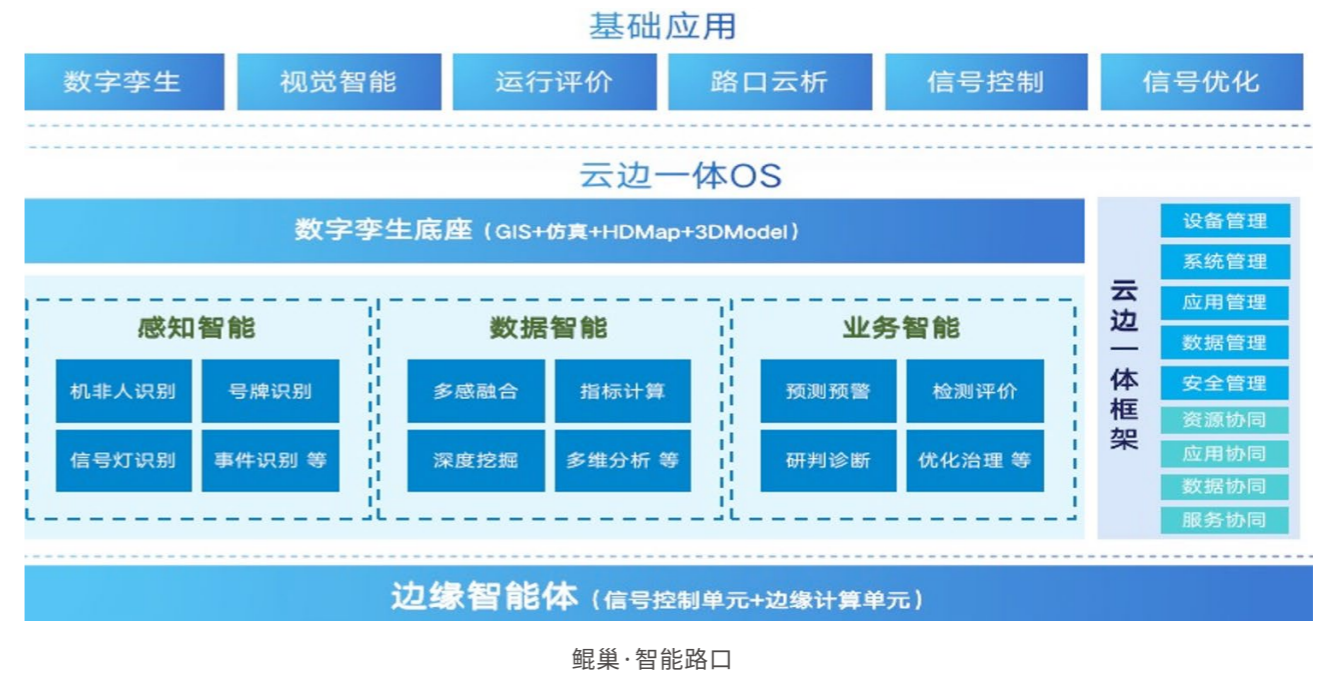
基础应用

数字孪生 视觉智能 运行评价 路口云析 信号控制 信号优化

云边一体OS

数字孪生底座（GIS+仿真+HDMap+3DModel）

感知智能

机非人识别 号牌识别 信号灯识别 事件识别 等

数据智能

多感融合 指标计算 深度挖掘 多维分析 等

业务智能

预测预警 检测评价 研判诊断 优化治理 等

云边一体框架

设备管理 系统管理 应用管理 数据管理 安全管理 资源协同 应用协同 数据协同 服务协同

边缘智能体（信号控制单元+边缘计算单元）

鲲巢·智能路口